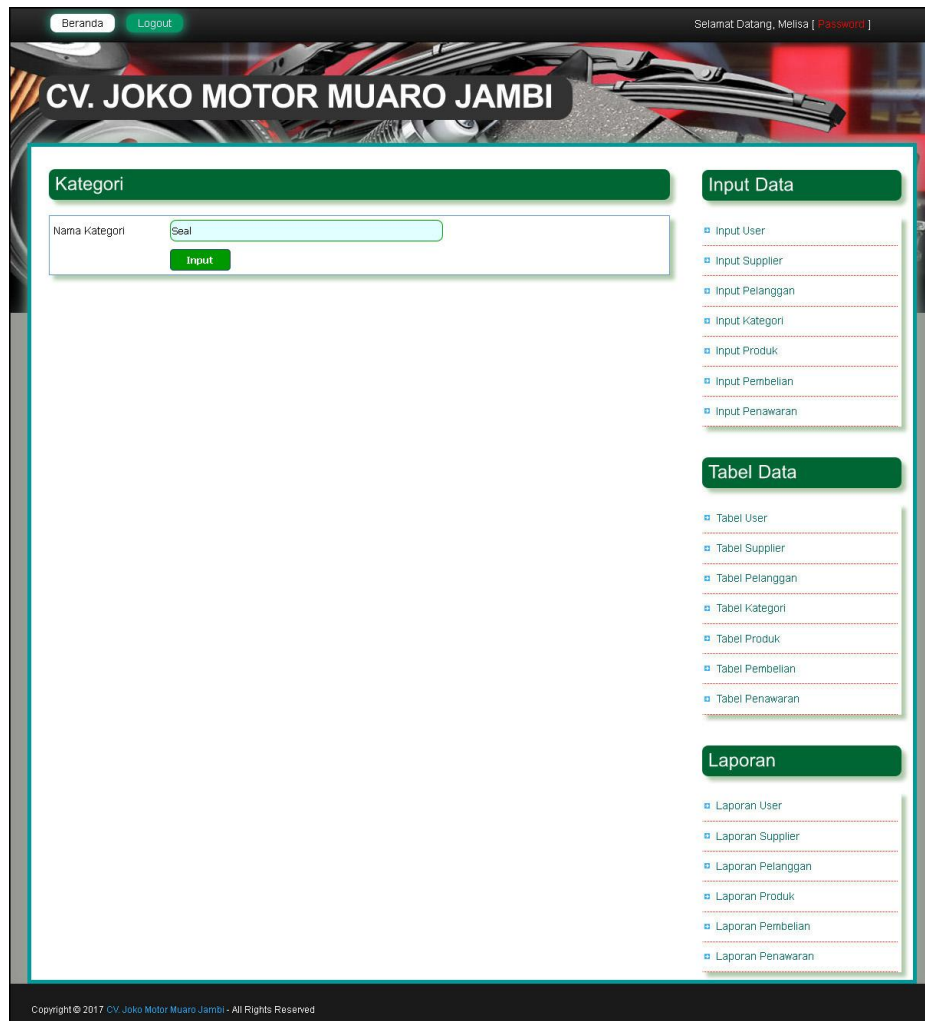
Beranda Logout

Selamat Datang, Melisa [ Password ]

CV. JOKO MOTOR MUARO JAMBI

Kategori

Nama Kategori Seal

Input

Input Data

Input User
Input Supplier
Input Pelanggan
Input Kategori
Input Produk
Input Pembelian
Input Penawaran

Tabel Data

Tabel User
Tabel Supplier
Tabel Pelanggan
Tabel Kategori
Tabel Produk
Tabel Pembelian
Tabel Penawaran

Laporan

Laporan User
Laporan Supplier
Laporan Pelanggan
Laporan Produk
Laporan Pembelian
Laporan Penawaran

Copyright © 2017 CV. Joko Motor Muaro Jambi - All Rights Reserved